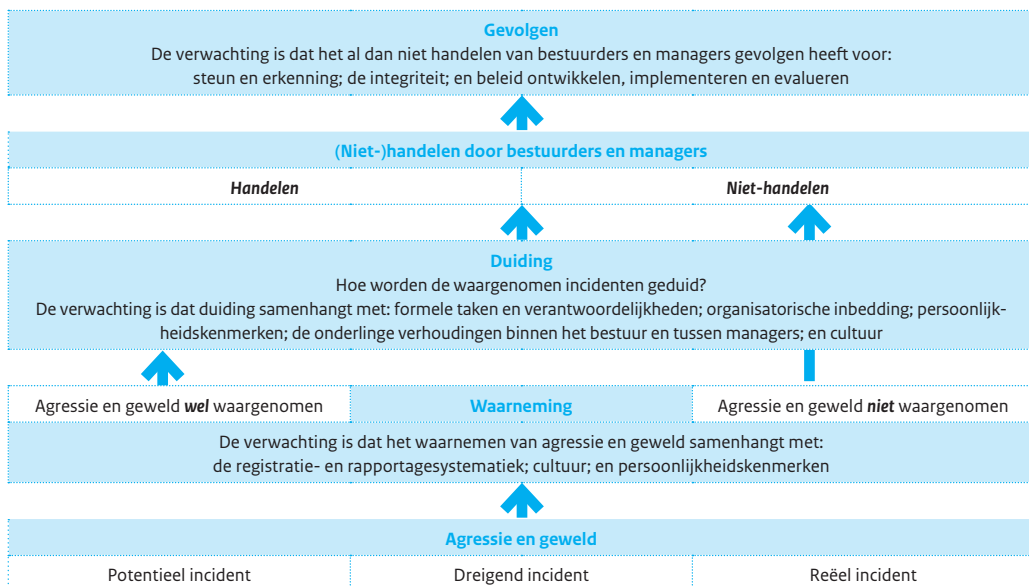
Gevolgen
De verwachting is dat het al dan niet handelen van bestuurders en managers gevolgen heeft voor: steun en erkenning; de integriteit; en beleid ontwikkelen, implementeren en evalueren

(Niet-)handelen door bestuurders en managers

*Handelen*

*Niet-handelen*

Duiding
Hoe worden de waargenomen incidenten geduid?
De verwachting is dat duiding samenhangt met: formele taken en verantwoordelijkheden; organisatorische inbedding; persoonlijkheidskenmerken; de onderlinge verhoudingen binnen het bestuur en tussen managers; en cultuur

Agressie en geweld ***wel*** waargenomen

Waarneming

Agressie en geweld ***niet*** waargenomen

De verwachting is dat het waarnemen van agressie en geweld samenhangt met: de registratie- en rapportagesystematiek; cultuur; en persoonlijkheidskenmerken

Agressie en geweld

| Potentieel incident | Dreigend incident | Reëel incident |
|---|---|---|